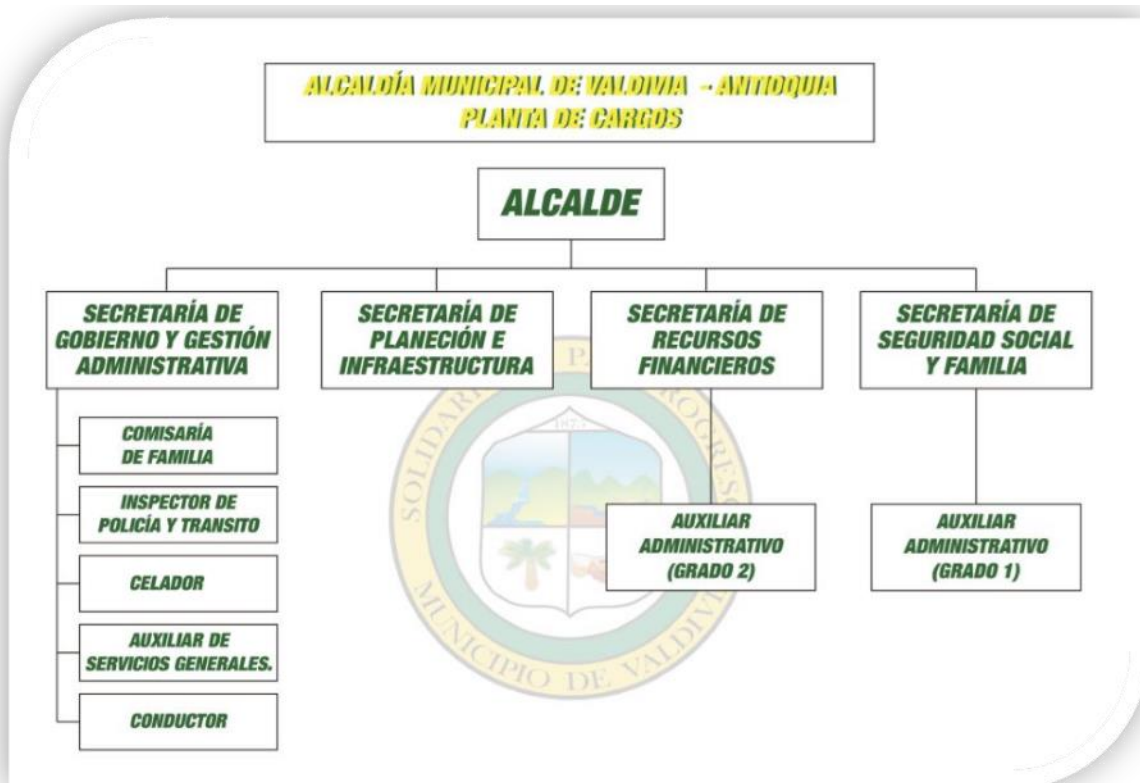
ALCALDÍA MUNICIPAL DE VALDIVIA - ANTIOQUIA
PLANTA DE CARGOS

ALCALDE

SECRETARÍA DE GOBIERNO Y GESTIÓN ADMINISTRATIVA

SECRETARÍA DE PLANECIÓN E INFRAESTRUCTURA

SECRETARÍA DE RECURSOS FINANCIEROS

SECRETARÍA DE SEGURIDAD SOCIAL Y FAMILIA

COMISARÍA DE FAMILIA

INSPECTOR DE POLICÍA Y TRANSITO

CELADOR

AUXILIAR DE SERVICIOS GENERALES.

CONDUCTOR

AUXILIAR ADMINISTRATIVO (GRADO 2)

AUXILIAR ADMINISTRATIVO (GRADO 1)

SOLIDARIDAD PAZ PROGRESO
1877
MUNICIPIO DE VALDIVIA